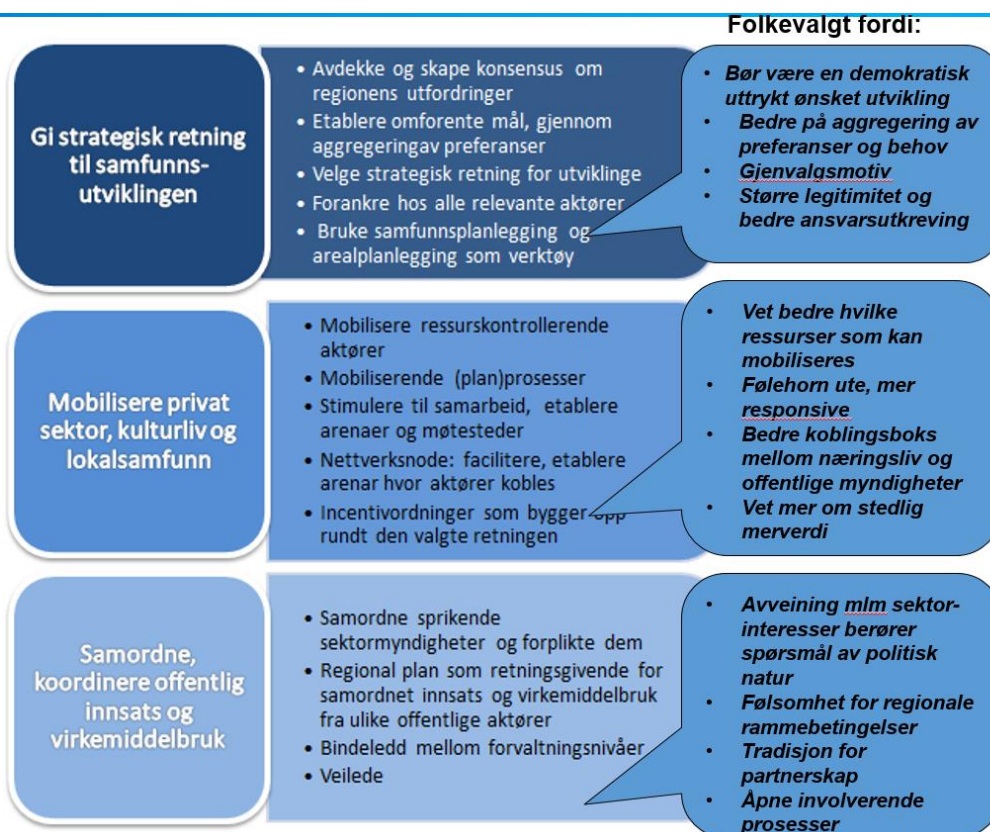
Folkevalgt fordi:

Gi strategisk retning til samfunnsutviklingen

• Avdekke og skape konsensus om regionens utfordringer
• Etablere omforente mål, gjennom aggregeringav preferanser
• Velge strategisk retning for utviklinge
• Forankre hos alle relevante aktører
• Bruke samfunnsplanlegging og arealplanlegging som verktøy

• Bør være en demokratisk uttrykt ønsket utvikling
• Bedre på aggregering av preferanser og behov
• Gjenvalgsmotiv
• Større legitimitet og bedre ansvarsutkreving

Mobilisere privat sektor, kulturliv og lokalsamfunn

• Mobilisere ressurskontrollerende aktører
• Mobiliserende (plan)prosesser
• Stimulere til samarbeid, etablere arenaer og møtesteder
• Nettverksnode: facilitere, etablere arenar hvor aktører kobles
• Incentivordninger som bygger opp rundt den valgte retningen

• Vet bedre hvilke ressurser som kan mobiliseres
• Følehorn ute, mer responsive
• Bedre koblingsboks mellom næringsliv og offentlige myndigheter
• Vet mer om stedlig merverdi

Samordne, koordinere offentlig innsats og virkemiddelbruk

• Samordne sprikende sektormyndigheter og forplikte dem
• Regional plan som retningsgivende for samordnet innsats og virkemiddelbruk fra ulike offentlige aktører
• Bindeledd mellom forvaltningsnivåer
• Veilede

• Avveining mlm sektorinteresser berører spørsmål av politisk natur
• Følsomhet for regionale rammebetingelser
• Tradisjon for partnerskap
• Åpne involverende prosesser